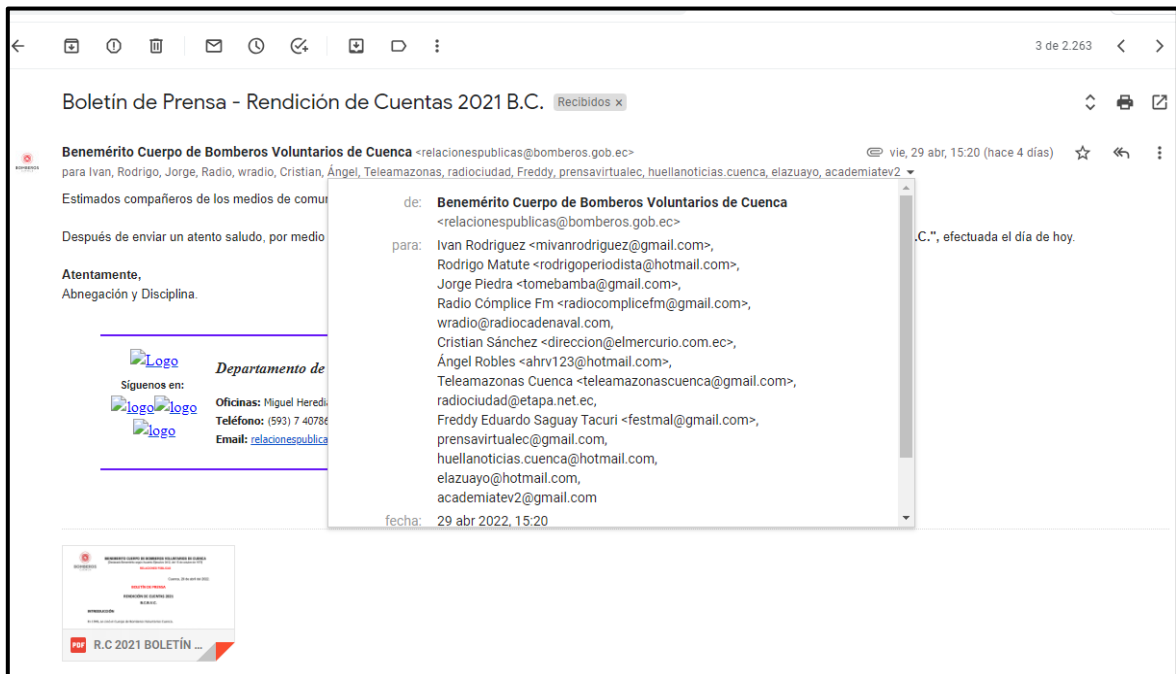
3 de 2.263

Boletín de Prensa - Rendición de Cuentas 2021 B.C. Recibidos ×

Benemérito Cuerpo de Bomberos Voluntarios de Cuenca <relacionespublicas@bomberos.gob.ec> vie, 29 abr, 15:20 (hace 4 días)
para Ivan, Rodrigo, Jorge, Radio, wradio, Cristian, Ángel, Teleamazonas, radiociudad, Freddy, prensavirtualec, huellanoticias.cuenca, elazuayo, academiatev2

Estimados compañeros de los medios de comun

Después de enviar un atento saludo, por medio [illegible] .C.", efectuada el día de hoy.

Atentamente,
Abnegación y Disciplina.

Logo
Síguenos en:
logo logo
logo

Departamento de
Oficinas: Miguel Heredi
Teléfono: (593) 7 40786
Email: relacionespublica

de: Benemérito Cuerpo de Bomberos Voluntarios de Cuenca <relacionespublicas@bomberos.gob.ec>
para: Ivan Rodriguez <mivanrodriguez@gmail.com>, Rodrigo Matute <rodrigoperiodista@hotmail.com>, Jorge Piedra <tomebamba@gmail.com>, Radio Cómplice Fm <radiocomplicefm@gmail.com>, wradio@radiocadenaval.com, Cristian Sánchez <direccion@elmercurio.com.ec>, Ángel Robles <ahrv123@hotmail.com>, Teleamazonas Cuenca <teleamazonascuenca@gmail.com>, radiociudad@etapa.net.ec, Freddy Eduardo Saguay Tacuri <festmal@gmail.com>, prensavirtualec@gmail.com, huellanoticias.cuenca@hotmail.com, elazuayo@hotmail.com, academiatev2@gmail.com
fecha: 29 abr 2022, 15:20

R.C 2021 BOLETÍN ...